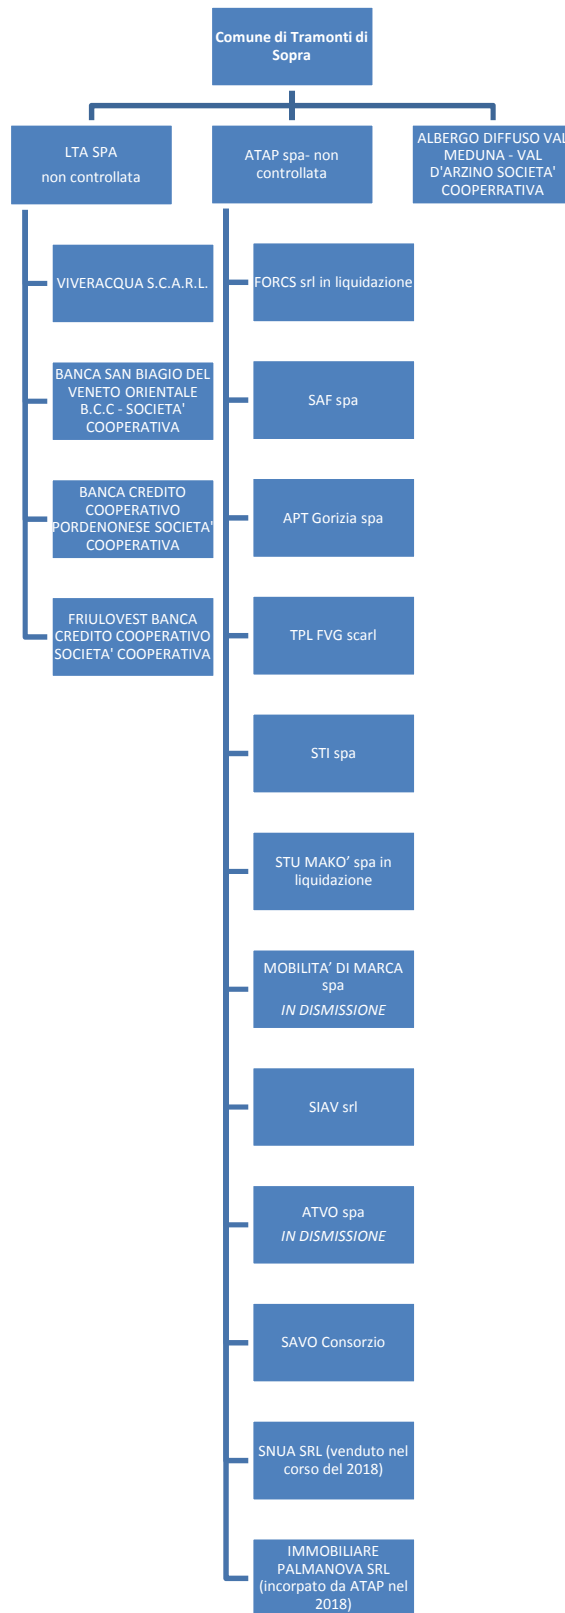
Comune di Tramonti di Sopra

LTA SPA
non controllata

ATAP spa- non controllata

ALBERGO DIFFUSO VAL MEDUNA - VAL D'ARZINO SOCIETA' COOPERRATIVA

VIVERACQUA S.C.A.R.L.

BANCA SAN BIAGIO DEL VENETO ORIENTALE B.C.C - SOCIETA' COOPERATIVA

BANCA CREDITO COOPERATIVO PORDENONESE SOCIETA' COOPERATIVA

FRIULOVEST BANCA CREDITO COOPERATIVO SOCIETA' COOPERATIVA

FORCS srl in liquidazione

SAF spa

APT Gorizia spa

TPL FVG scarl

STI spa

STU MAKO' spa in liquidazione

MOBILITA' DI MARCA spa
IN DISMISSIONE

SIAV srl

ATVO spa
IN DISMISSIONE

SAVO Consorzio

SNUA SRL (venduto nel corso del 2018)

IMMOBILIARE PALMANOVA SRL (incorpato da ATAP nel 2018)